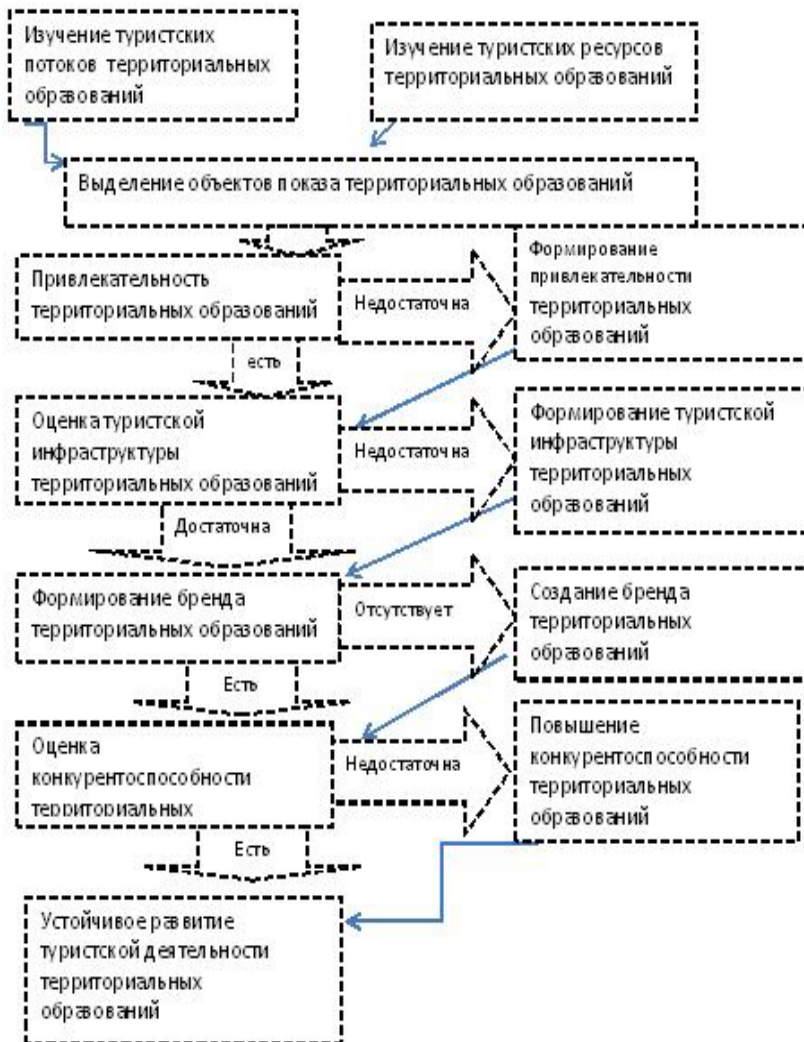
Изучение туристских потоков территориальных образований

Изучение туристских ресурсов территориальных образований

Выделение объектов показа территориальных образований

Привлекательность территориальных образований

Недостаточна

Формирование привлекательности территориальных образований

есть

Оценка туристской инфраструктуры территориальных образований

Недостаточна

Формирование туристской инфраструктуры территориальных образований

Достаточна

Формирование бренда территориальных образований

Отсутствует

Создание бренда территориальных образований

Есть

Оценка конкурентоспособности территориальных

Недостаточна

Повышение конкурентоспособности территориальных образований

Есть

Устойчивое развитие туристской деятельности территориальных образований